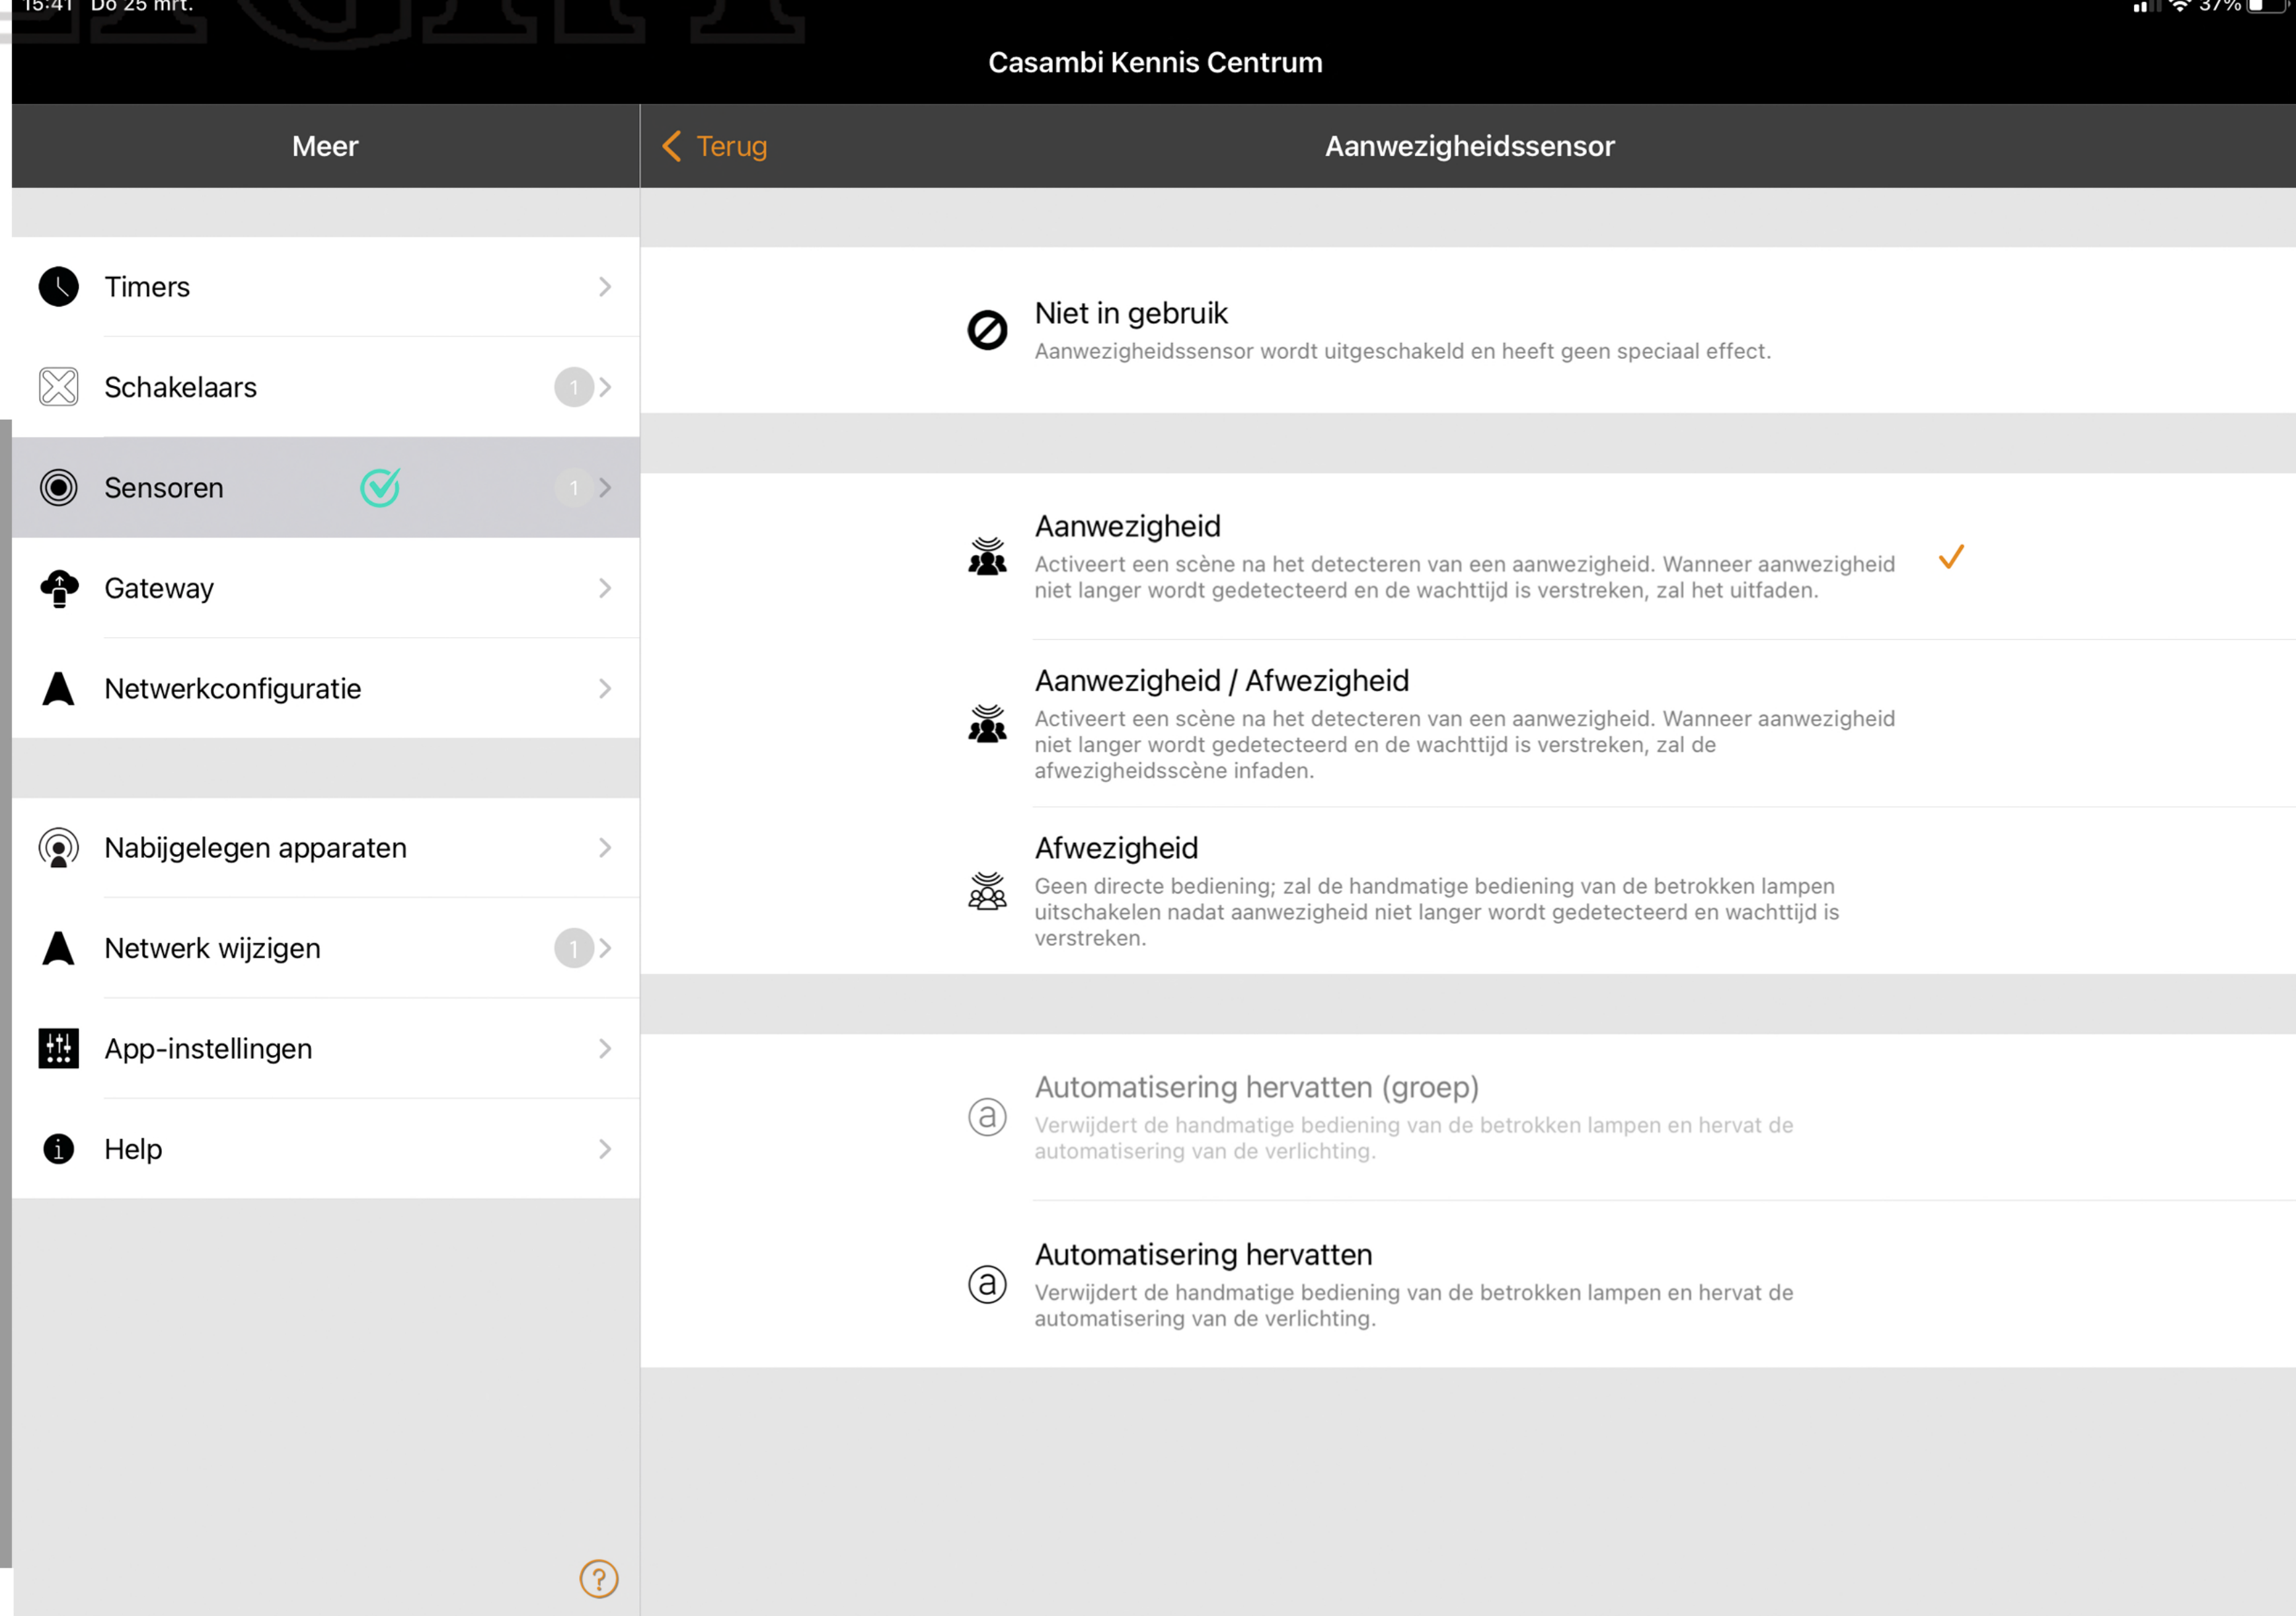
15:41 Do 25 mrt.

37%

Casambi Kennis Centrum

Meer

Timers

Schakelaars 1

Sensoren 1

Gateway

Netwerkconfiguratie

Nabijgelegen apparaten

Netwerk wijzigen 1

App-instellingen

Help

Terug

Aanwezigheidssensor

Niet in gebruik
Aanwezigheidssensor wordt uitgeschakeld en heeft geen speciaal effect.

Aanwezigheid
Activeert een scène na het detecteren van een aanwezigheid. Wanneer aanwezigheid niet langer wordt gedetecteerd en de wachttijd is verstreken, zal het uitfaden.

Aanwezigheid / Afwezigheid
Activeert een scène na het detecteren van een aanwezigheid. Wanneer aanwezigheid niet langer wordt gedetecteerd en de wachttijd is verstreken, zal de afwezigheidsscène infaden.

Afwezigheid
Geen directe bediening; zal de handmatige bediening van de betrokken lampen uitschakelen nadat aanwezigheid niet langer wordt gedetecteerd en wachttijd is verstreken.

Automatisering hervatten (groep)
Verwijdert de handmatige bediening van de betrokken lampen en hervat de automatisering van de verlichting.

Automatisering hervatten
Verwijdert de handmatige bediening van de betrokken lampen en hervat de automatisering van de verlichting.